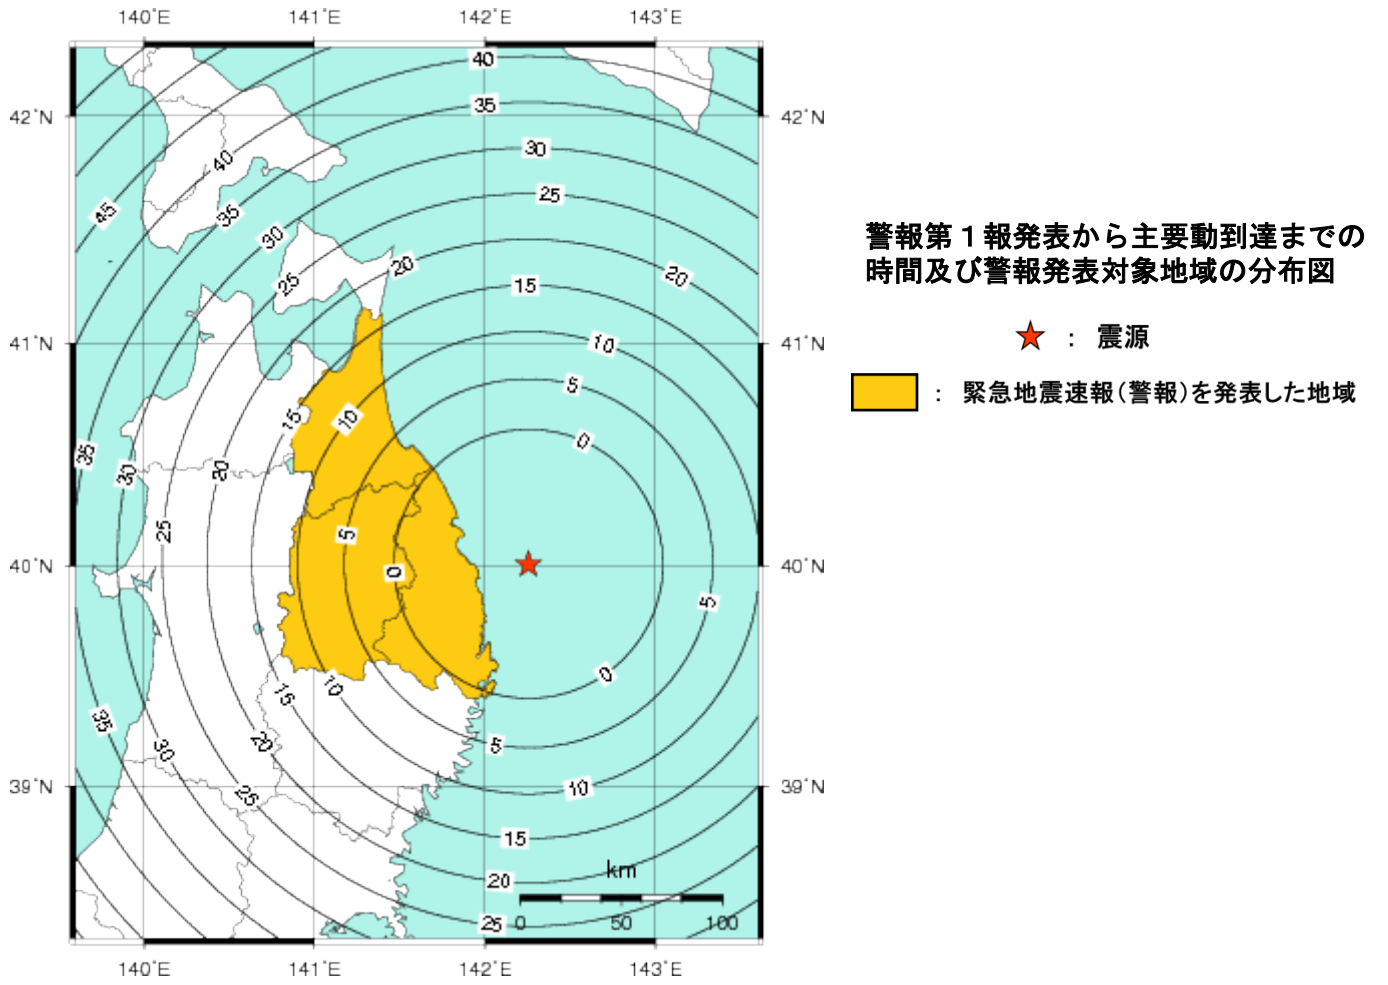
140°E 141°E 142°E 143°E

42°N 41°N 40°N 39°N

42°N 41°N 40°N 39°N

40 35 30 25 20 15 10 5 0 5 0 5 10 15 20 25

45 40 35 30 25 20 15 10 5 0 10 15 20 25 30 35 35 30 25 20 30 35

km
0 50 100

140°E 141°E 142°E 143°E

警報第１報発表から主要動到達までの時間及び警報発表対象地域の分布図

★ ： 震源

： 緊急地震速報（警報）を発表した地域